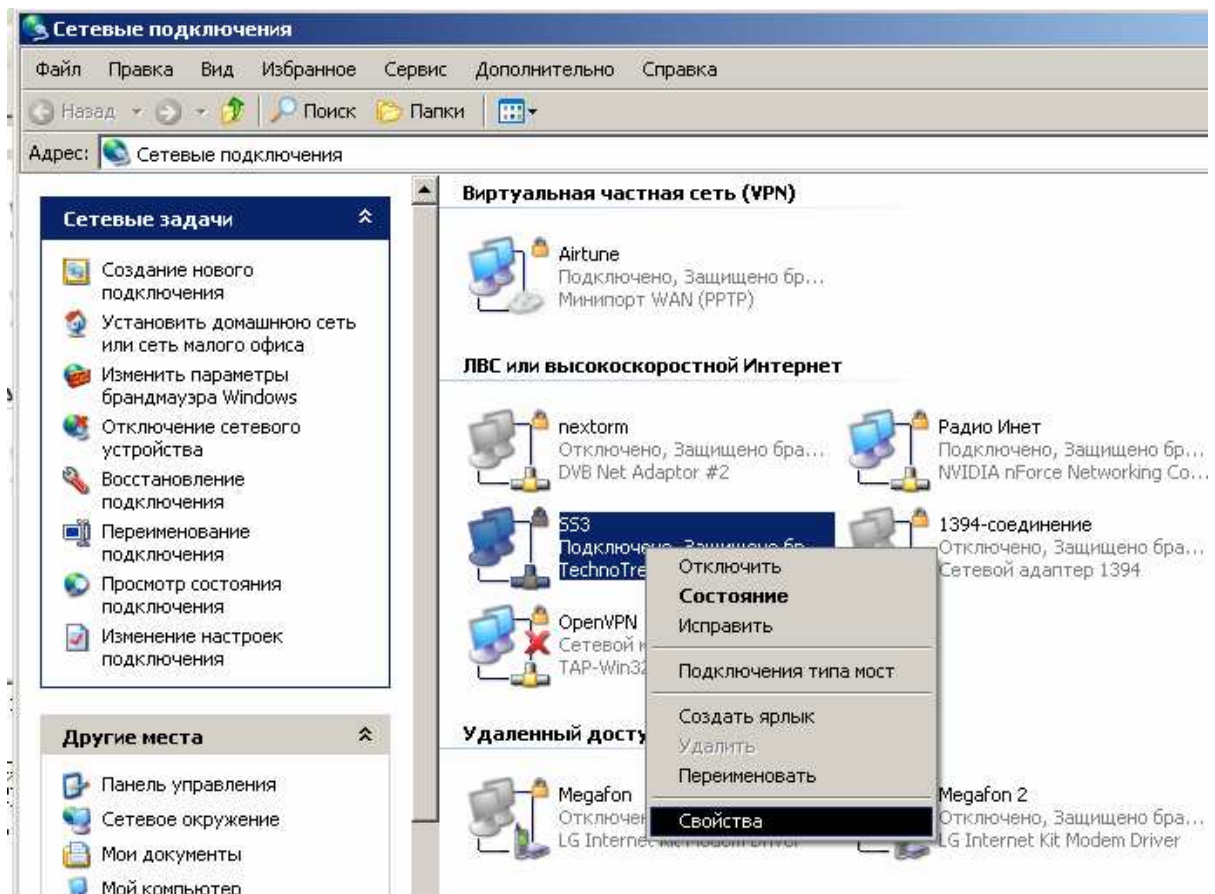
Сетевые подключения

Файл Правка Вид Избранное Сервис Дополнительно Справка

Назад Поиск Папки

Адрес: Сетевые подключения

Сетевые задачи

Создание нового подключения
Установить домашнюю сеть или сеть малого офиса
Изменить параметры брандмауэра Windows
Отключение сетевого устройства
Восстановление подключения
Переименование подключения
Просмотр состояния подключения
Изменение настроек подключения

Другие места

Панель управления
Сетевое окружение
Мои документы
Мой компьютер

Виртуальная частная сеть (VPN)

Airtune
Подключено, Защищено бр...
Минипорт WAN (PPTP)

ЛВС или высокоскоростной Интернет

nextorm
Отключено, Защищено бра...
DVB Net Adaptor #2

Радио Инет
Подключено, Защищено бр...
NVIDIA nForce Networking Co...

SS3
Подключено, Защищено бр...
TechnoTre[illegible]

1394-соединение
Отключено, Защищено бра...
Сетевой адаптер 1394

OpenVPN
Сетевой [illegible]
TAP-Win32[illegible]

Отключить
Состояние
Исправить
Подключения типа мост
Создать ярлык
Удалить
Переименовать
Свойства

Удаленный досту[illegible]

Megafon
Отключен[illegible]
LG Interne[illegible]

Megafon 2
Отключено, Защищено бра...
LG Internet Kit Modem Driver